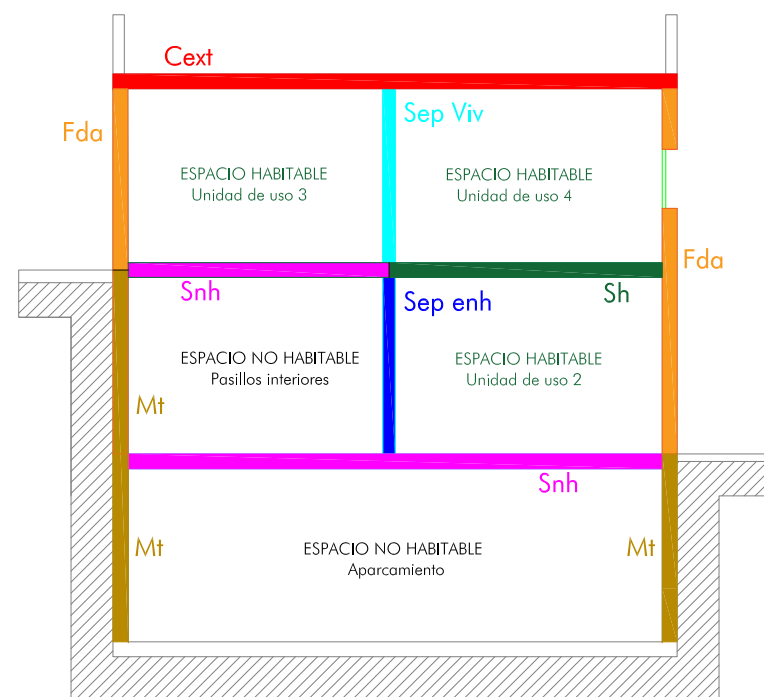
Cext

Fda

Sep Viv

ESPACIO HABITABLE
Unidad de uso 3

ESPACIO HABITABLE
Unidad de uso 4

Fda

Snh

Sep enh

Sh

ESPACIO NO HABITABLE
Pasillos interiores

ESPACIO HABITABLE
Unidad de uso 2

Mt

Snh

Mt

ESPACIO NO HABITABLE
Aparcamiento

Mt